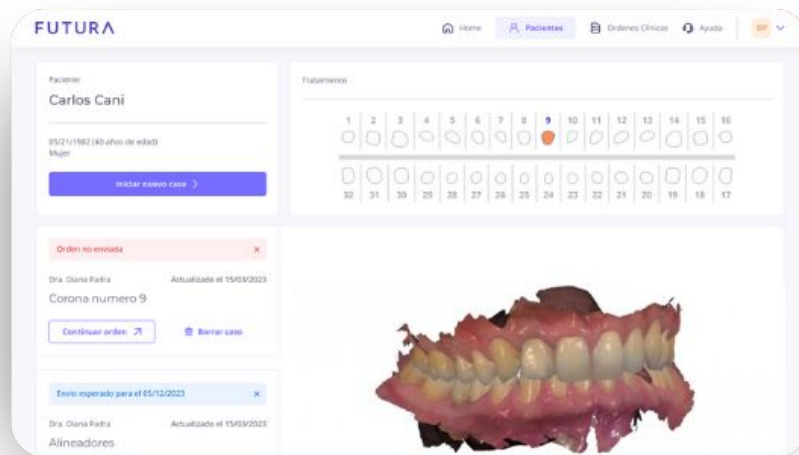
FUTURA

Home
Pacientes
Ordenes Clinicas
Ayuda
BF

Paciente
Carlos Cani

05/21/1982 (40 años de edad)
Mujer

Iniciar nuevo caso

Tratamiento

| 1 | 2 | 3 | 4 | 5 | 6 | 7 | 8 | 9 | 10 | 11 | 12 | 13 | 14 | 15 | 16 |
|---|---|---|---|---|---|---|---|---|---|---|---|---|---|---|---|
| 32 | 31 | 30 | 29 | 28 | 27 | 26 | 25 | 24 | 23 | 22 | 21 | 20 | 19 | 18 | 17 |

Orden no enviada ×
Dra. Diana Padra
Actualizado el 15/03/2023
Corona numero 9
Continuar orden
Borrar caso

Envío esperado para el 05/12/2023 ×
Dra. Diana Padra
Actualizado el 15/03/2023
Alineadores